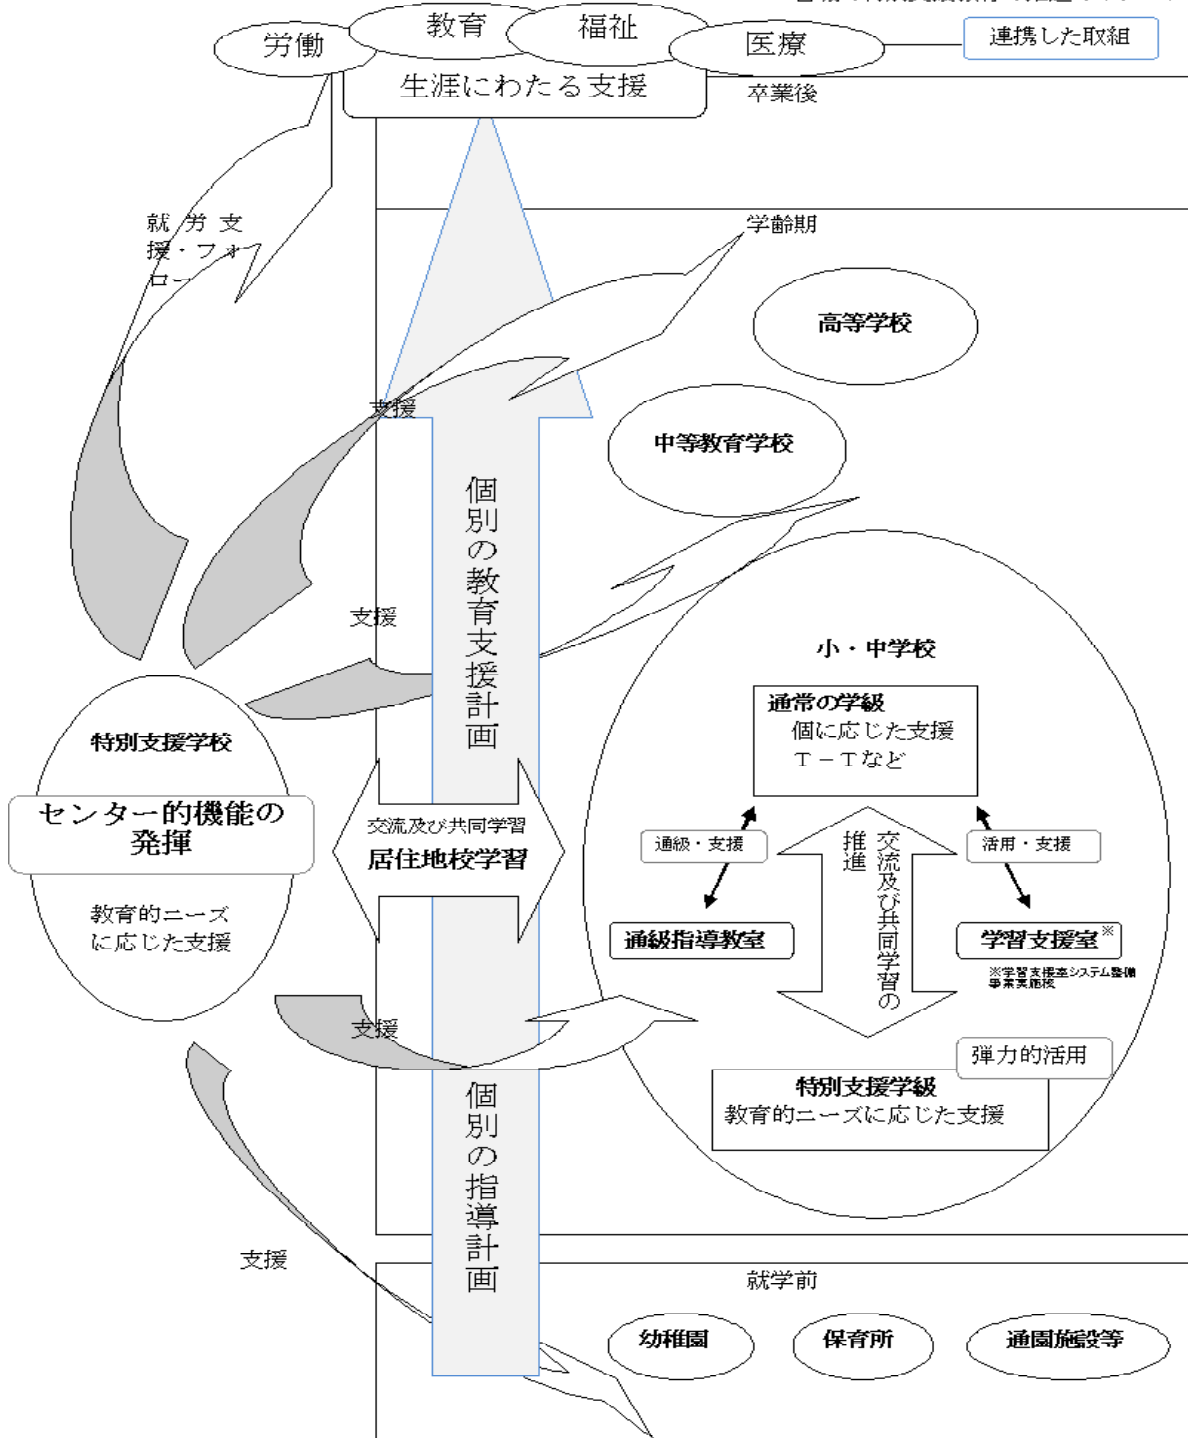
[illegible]

労働
教育
福祉
医療
連携した取組
生涯にわたる支援
卒業後

就労支援・フォロー

学齢期

高等学校

中等教育学校

支援

個別の教育支援計画

支援

小・中学校

通常の学級
個に応じた支援
T－Tなど

特別支援学校
センター的機能の発揮
教育的ニーズに応じた支援

交流及び共同学習
居住地校学習

通級・支援
活用・支援
推進
交流及び共同学習の

通級指導教室
学習支援室※
※学習支援室システム整備事業実施校

支援

弾力的活用
特別支援学級
教育的ニーズに応じた支援

個別の指導計画

支援

就学前

幼稚園
保育所
通園施設等